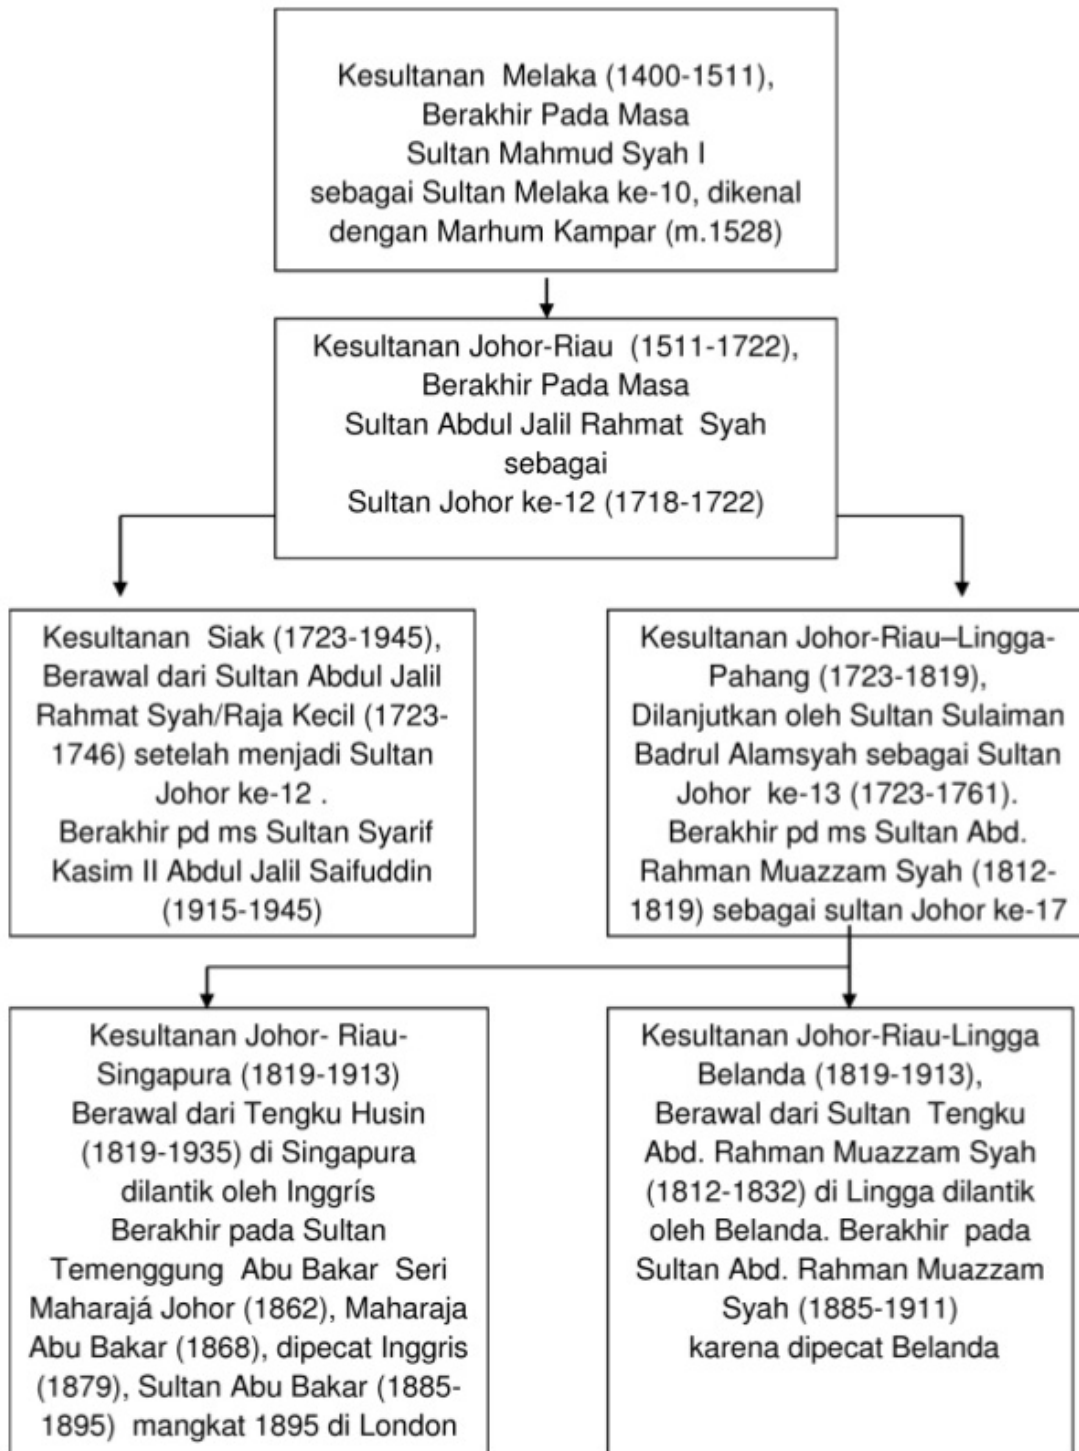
Kesultanan Melaka (1400-1511), Berakhir Pada Masa Sultan Mahmud Syah I sebagai Sultan Melaka ke-10, dikenal dengan Marhum Kampar (m.1528)

Kesultanan Johor-Riau (1511-1722), Berakhir Pada Masa Sultan Abdul Jalil Rahmat Syah sebagai Sultan Johor ke-12 (1718-1722)

Kesultanan Siak (1723-1945), Berawal dari Sultan Abdul Jalil Rahmat Syah/Raja Kecil (1723-1746) setelah menjadi Sultan Johor ke-12 . Berakhir pd ms Sultan Syarif Kasim II Abdul Jalil Saifuddin (1915-1945)

Kesultanan Johor-Riau–Lingga-Pahang (1723-1819), Dilanjutkan oleh Sultan Sulaiman Badrul Alamsyah sebagai Sultan Johor ke-13 (1723-1761). Berakhir pd ms Sultan Abd. Rahman Muazzam Syah (1812-1819) sebagai sultan Johor ke-17

Kesultanan Johor- Riau-Singapura (1819-1913) Berawal dari Tengku Husin (1819-1935) di Singapura dilantik oleh Inggrís Berakhir pada Sultan Temenggung Abu Bakar Seri Maharajá Johor (1862), Maharaja Abu Bakar (1868), dipecat Inggris (1879), Sultan Abu Bakar (1885-1895) mangkat 1895 di London

Kesultanan Johor-Riau-Lingga Belanda (1819-1913), Berawal dari Sultan Tengku Abd. Rahman Muazzam Syah (1812-1832) di Lingga dilantik oleh Belanda. Berakhir pada Sultan Abd. Rahman Muazzam Syah (1885-1911) karena dipecat Belanda